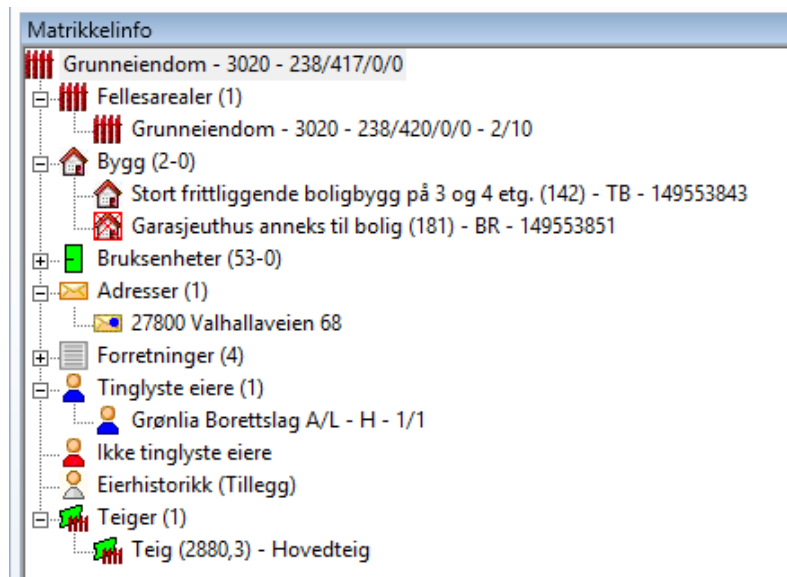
Matrikkelinfo

Grunneiendom - 3020 - 238/417/0/0

Fellesarealer (1)

Grunneiendom - 3020 - 238/420/0/0 - 2/10

Bygg (2-0)

Stort frittliggende boligbygg på 3 og 4 etg. (142) - TB - 149553843

Garasjeuthus anneks til bolig (181) - BR - 149553851

Bruksenheter (53-0)

Adresser (1)

27800 Valhallaveien 68

Forretninger (4)

Tinglyste eiere (1)

Grønlia Borettslag A/L - H - 1/1

Ikke tinglyste eiere

Eierhistorikk (Tillegg)

Teiger (1)

Teig (2880,3) - Hovedteig